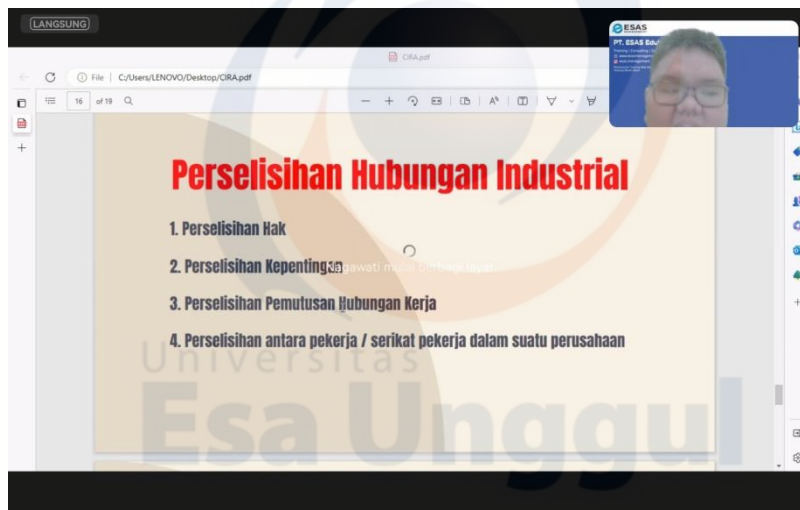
LANGSUNG

CIRA.pdf

File | C:/Users/LENOVO/Desktop/CIRA.pdf

16 of 19

ESAS
PT. ESAS Edu

Perselisihan Hubungan Industrial

1. Perselisihan Hak

2. Perselisihan Kepentingan

3. Perselisihan Pemutusan Hubungan Kerja

4. Perselisihan antara pekerja / serikat pekerja dalam suatu perusahaan

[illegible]gawati mulai berbagi layar

Universitas
Esa Unggul